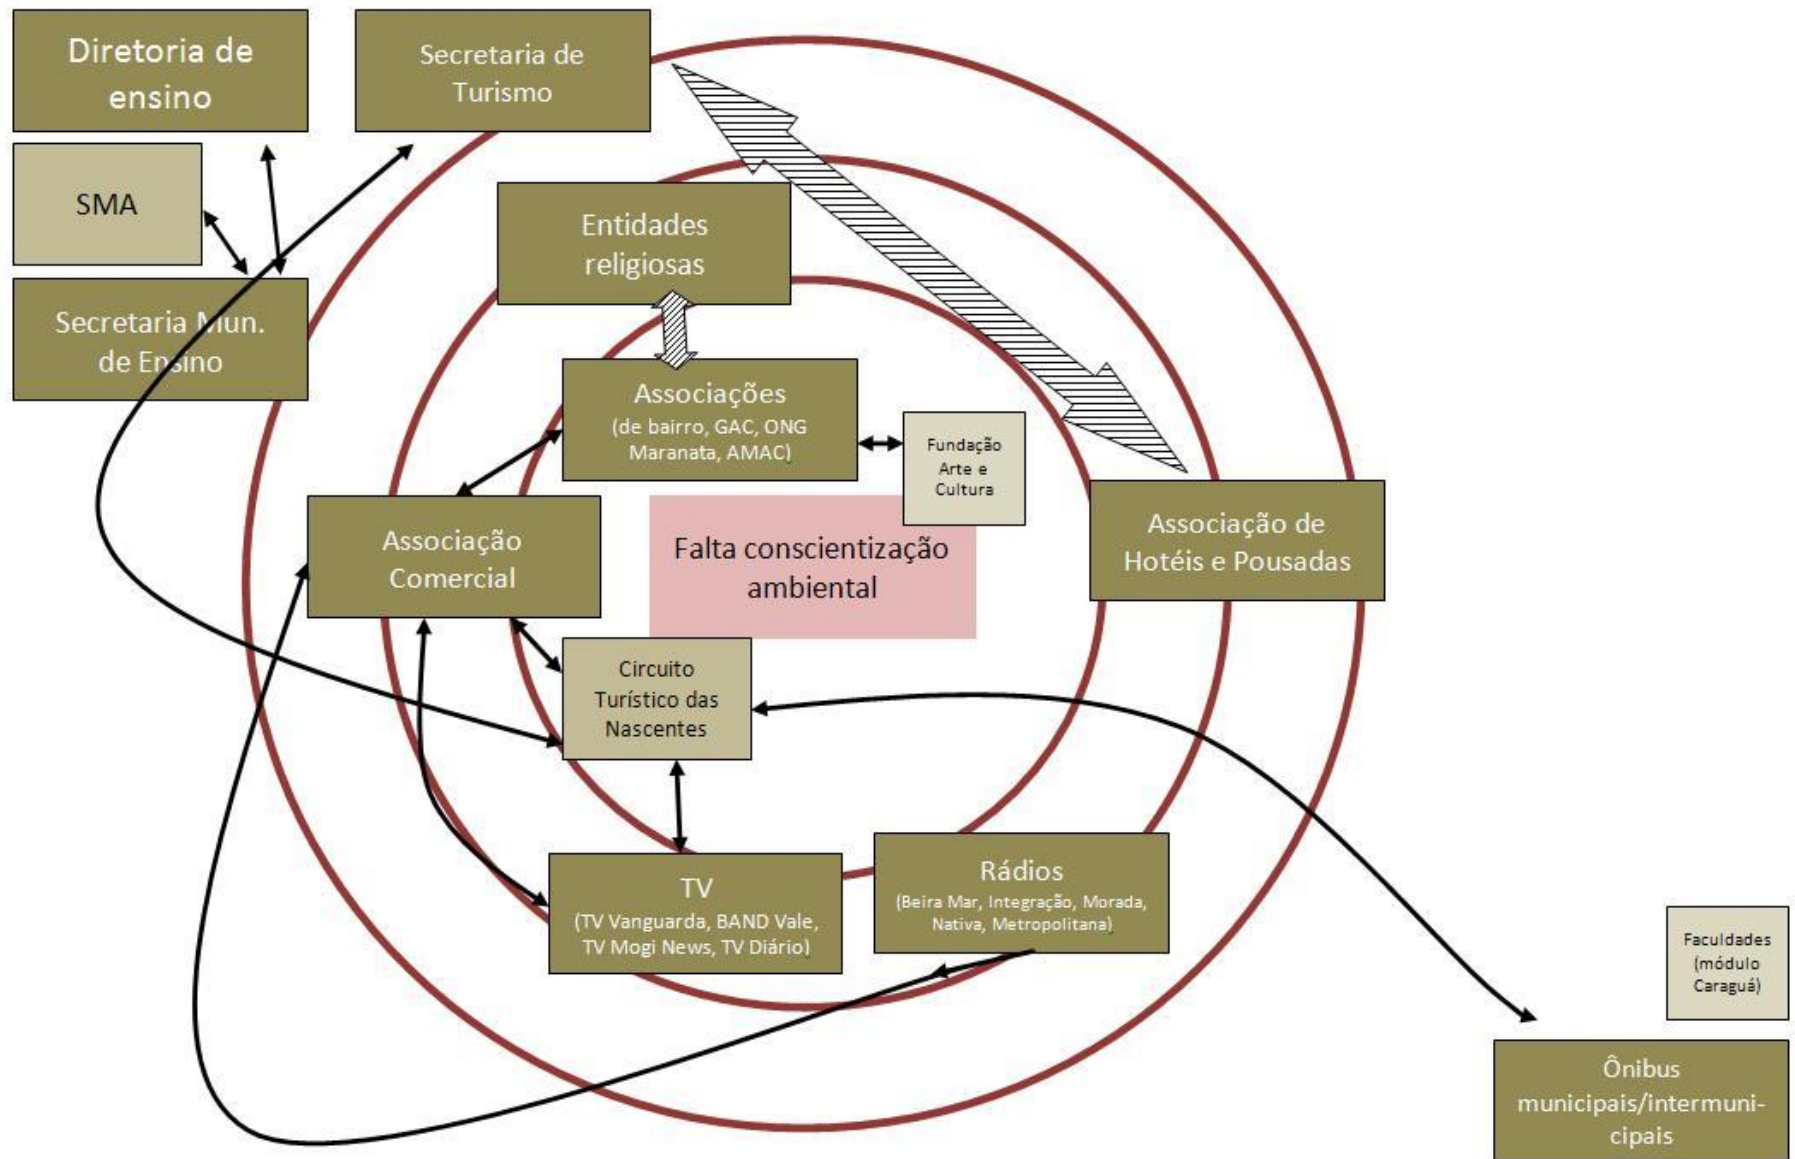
Diretoria de ensino

Secretaria de Turismo

SMA

Secretaria Mun. de Ensino

Entidades religiosas

Associações
(de bairro, GAC, ONG Maranata, AMAC)

Fundação Arte e Cultura

Associação Comercial

Falta conscientização ambiental

Associação de Hotéis e Pousadas

Circuito Turístico das Nascentes

TV
(TV Vanguarda, BAND Vale, TV Mogi News, TV Diário)

Rádios
(Beira Mar, Integração, Morada, Nativa, Metropolitana)

Faculdades (módulo Caraguá)

Ônibus municipais/intermunicipais